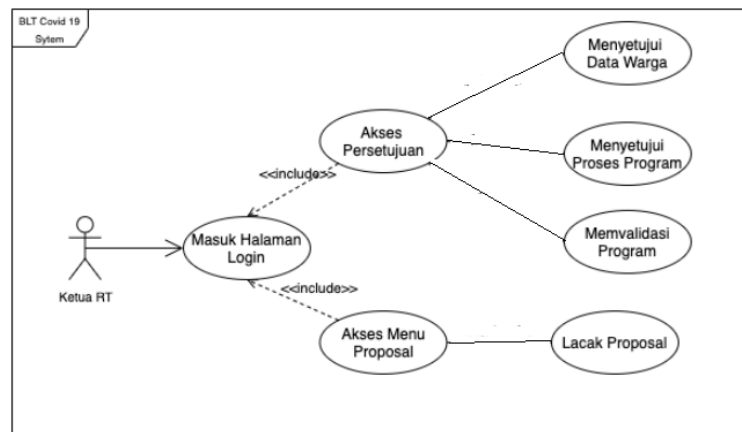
BLT Covid 19 Sytem

Menyetujui Data Warga

Akses Persetujuan

Menyetujui Proses Program

<<include>>

Memvalidasi Program

Masuk Halaman Login

Ketua RT

<<include>>

Akses Menu Proposal

Lacak Proposal